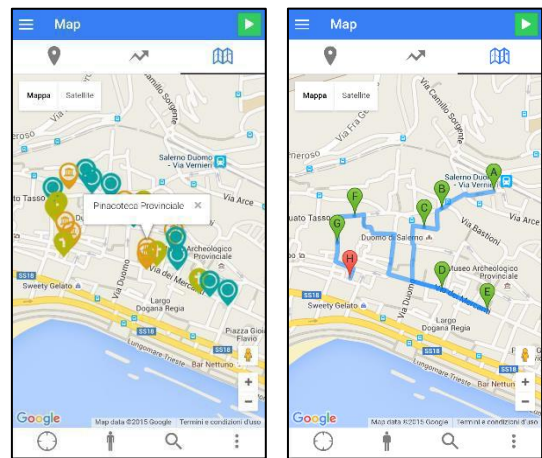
Map

Mappa Satellite

Via Camillo Sorgente
Via Fra Ge
erno
Tasso
Pinacoteca Provinciale
Via Arce
Archeologico Provinciale
Via Duomo
Via dei Mercanti
Sweety Gelato
SS18
Largo Dogana Regia
SS18
Piazza Gio Flavio
Lungomare Trieste
Bar Nettuno
SS18
Google
Map data ©2015 Google Termini e condizioni d'uso

Map

Mappa Satellite

Via Camillo Sorgente
Via Fra Ge
erno
Salerno Duomo - Via Vernieri
uato Tasso
Via Arce
Via Bastioni
Duomo di Salerno
Museo Archeologico Provinciale
Via dei Mercanti
Via Duomo
Sweety Gelato
SS18
Largo Dogana Regia
SS18
Lungomare Trieste
Bar Nettuno
SS18
A
B
C
D
E
F
G
H
Google
Map data ©2015 Google Termini e condizioni d'uso